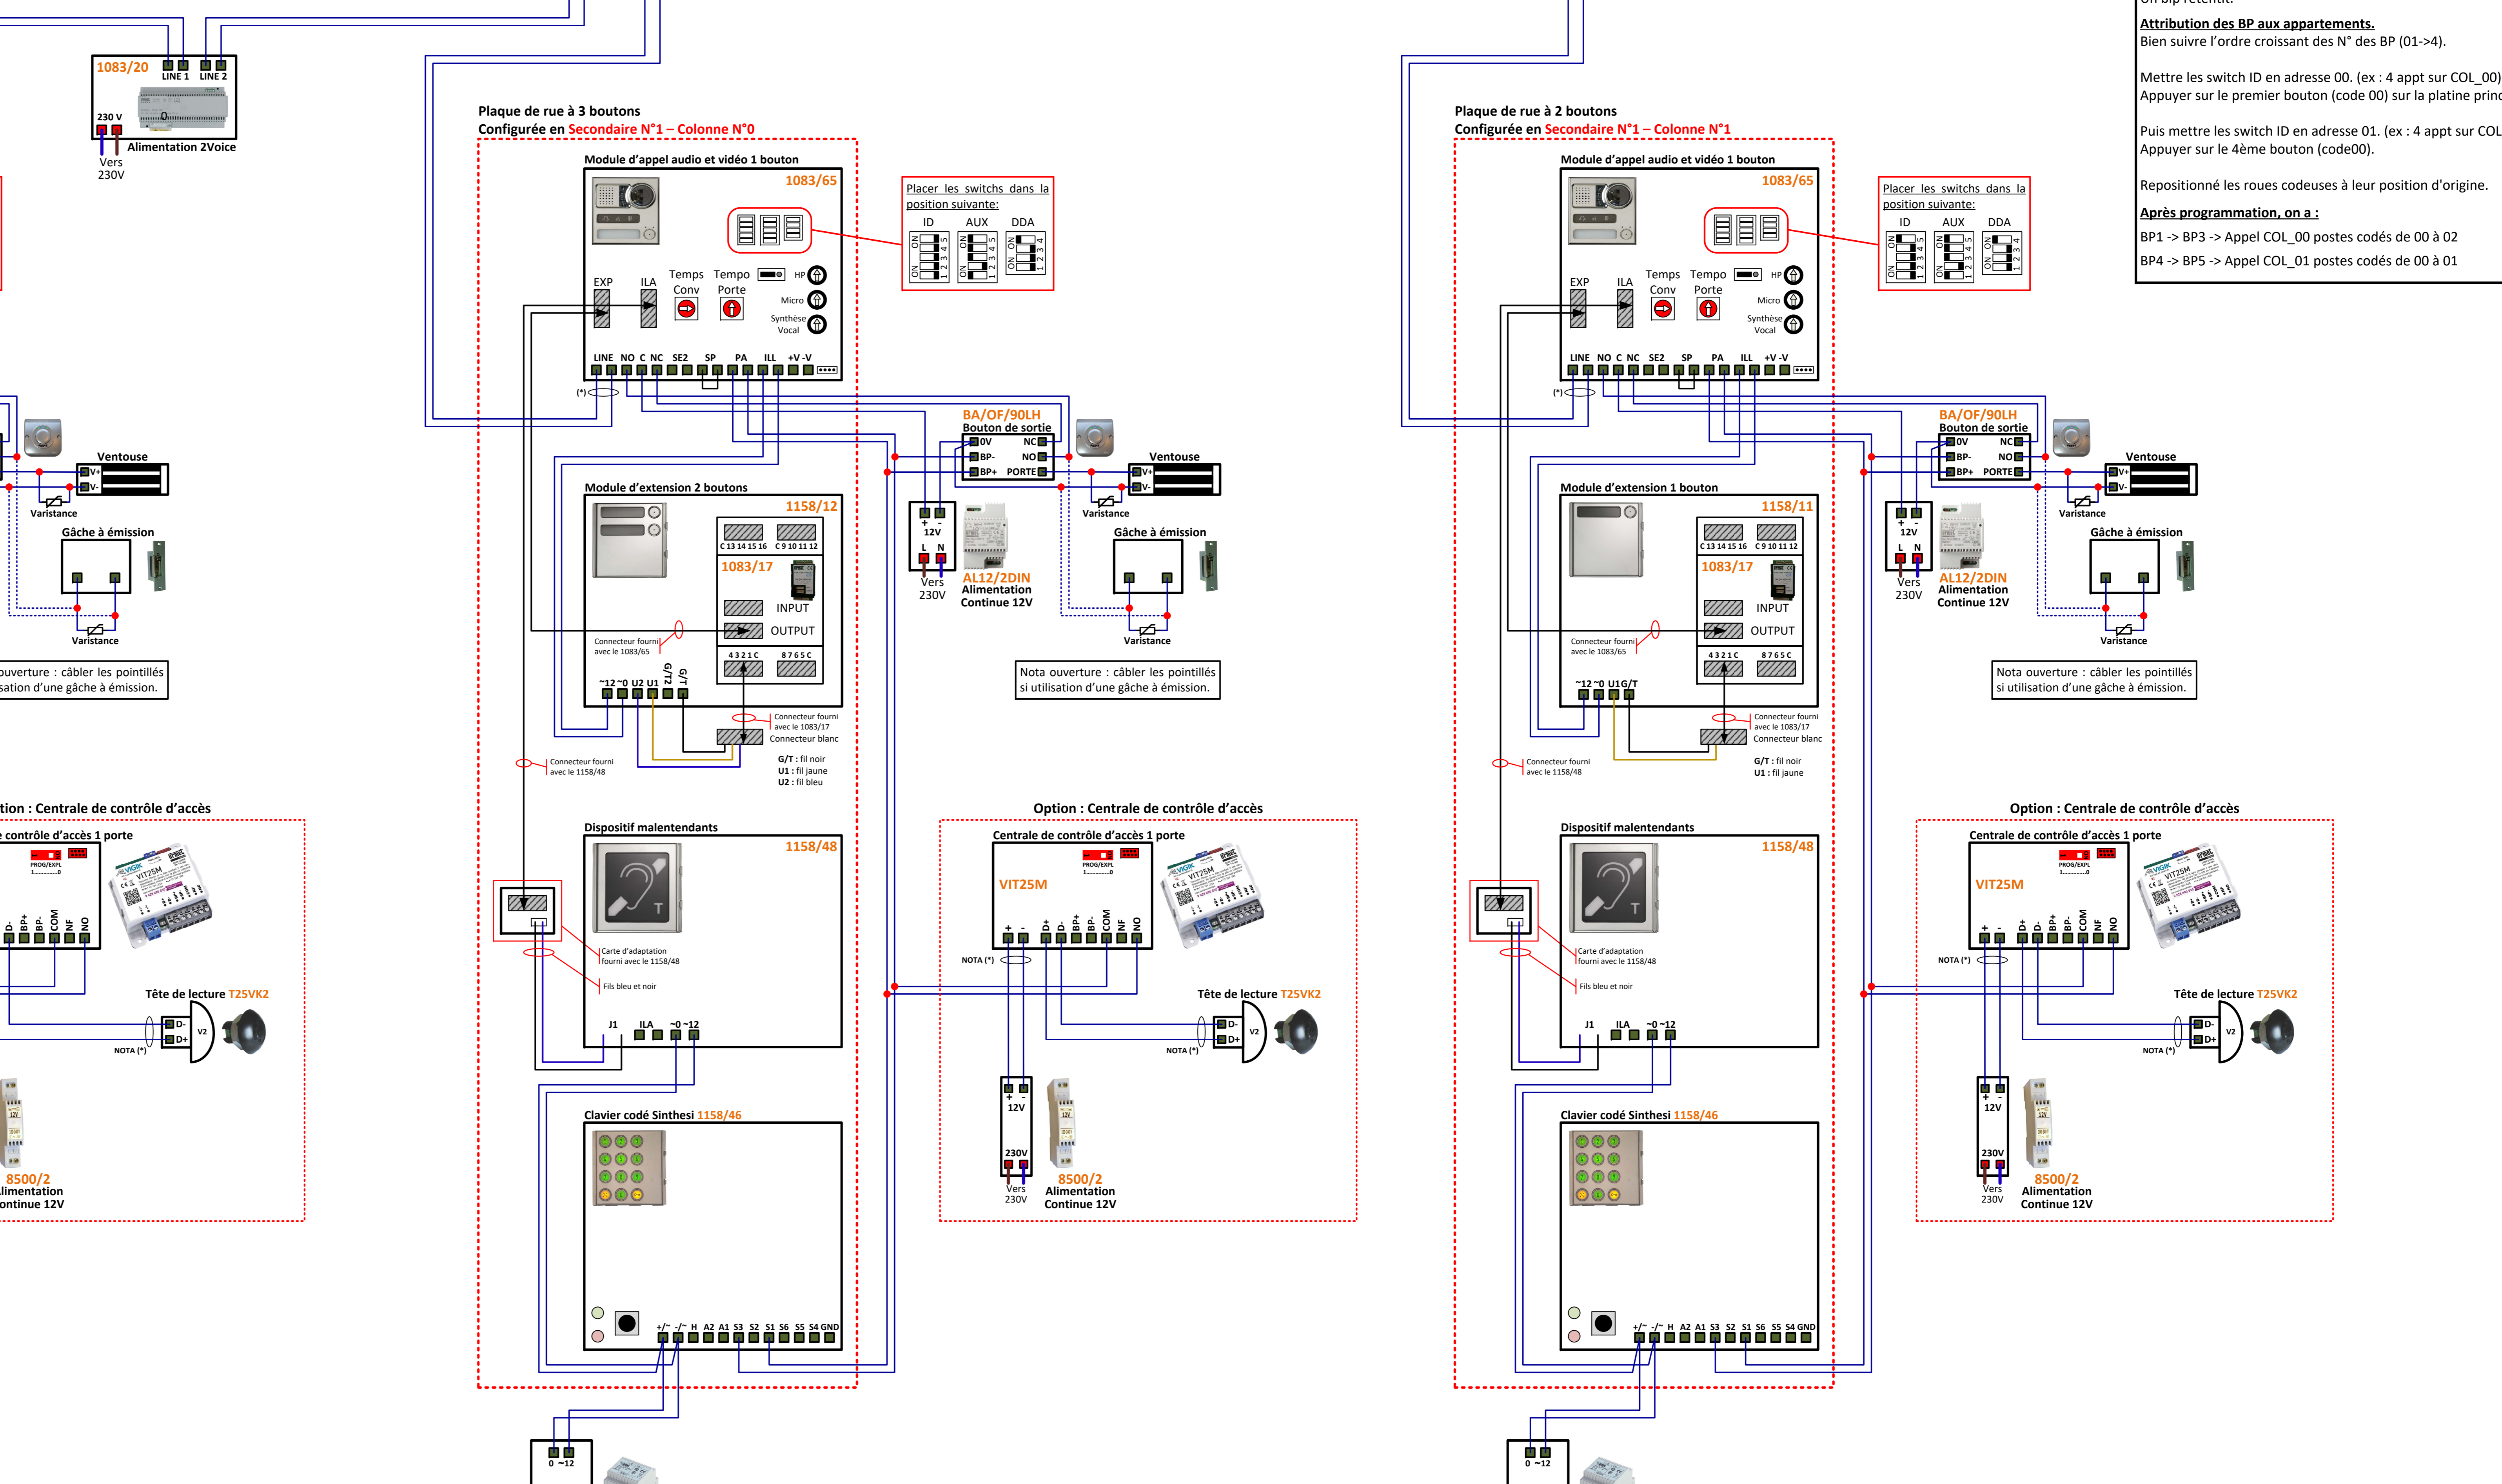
Attribution des BP aux appartements.
Bien suivre l'ordre croissant des N° des BP (01->4).

Mettre les switch ID en adresse 00. (ex : 4 appt sur COL_00)
Appuyer sur le premier bouton (code 00) sur la platine princ

Puis mettre les switch ID en adresse 01. (ex : 4 appt sur COL
Appuyer sur le 4ème bouton (code00).

Repositionné les roues codeuses à leur position d'origine.

Après programmation, on a :
BP1 -> BP3 -> Appel COL_00 postes codés de 00 à 02
BP4 -> BP5 -> Appel COL_01 postes codés de 00 à 01

1083/20 LINE 1 LINE 2
230 V
Alimentation 2Voice
Vers 230V

Plaque de rue à 3 boutons
Configurée en Secondaire N°1 – Colonne N°0

Module d'appel audio et vidéo 1 bouton
1083/65
Placer les switchs dans la position suivante:
ID AUX DDA
EXP ILA Temps Conv Tempo Porte HP Micro Synthèse Vocal
LINE NO C NC SE2 SP PA ILL +V -V
(*)
BA/OF/90LH
Bouton de sortie
0V NC
BP- NO
BP+ PORTE
Ventouse
V+
V-
Varistance
Gâche à émission
Varistance
+ -
12V
L N
Vers 230V
AL12/2DIN
Alimentation Continue 12V
Nota ouverture : câbler les pointillés si utilisation d'une gâche à émission.

Module d'extension 2 boutons
1158/12
C 13 14 15 16 C 9 10 11 12
1083/17
INPUT
OUTPUT
Connecteur fourni avec le 1083/65
4 3 2 1 C 8 7 6 5 C
~12 ~0 U2 U1 G/T2 G/T
Connecteur fourni avec le 1083/17
Connecteur blanc
Connecteur fourni avec le 1158/48
G/T : fil noir
U1 : fil jaune
U2 : fil bleu

Dispositif malentendants
1158/48
Carte d'adaptation fourni avec le 1158/48
Fils bleu et noir
J1 ILA ~0 ~12

Clavier codé Sinthesi 1158/46
+/~ -/~ H A2 A1 S3 S2 S1 S6 S5 S4 GND

0 ~12

Option : Centrale de contrôle d'accès
Centrale de contrôle d'accès 1 porte
PROG/EXPL
VIT25M
+ - D+ D- BP+ BP- COM NF NO
NOTA (*)
Tête de lecture T25VK2
D- D+ V2
NOTA (*)
+ -
12V
230V
Vers 230V
8500/2
Alimentation Continue 12V

Plaque de rue à 2 boutons
Configurée en Secondaire N°1 – Colonne N°1

Module d'appel audio et vidéo 1 bouton
1083/65
Placer les switchs dans la position suivante:
ID AUX DDA
EXP ILA Temps Conv Tempo Porte HP Micro Synthèse Vocal
LINE NO C NC SE2 SP PA ILL +V -V
(*)
BA/OF/90LH
Bouton de sortie
0V NC
BP- NO
BP+ PORTE
Ventouse
V+
V-
Varistance
Gâche à émission
Varistance
+ -
12V
L N
Vers 230V
AL12/2DIN
Alimentation Continue 12V
Nota ouverture : câbler les pointillés si utilisation d'une gâche à émission.

Module d'extension 1 bouton
1158/11
C 13 14 15 16 C 9 10 11 12
1083/17
INPUT
OUTPUT
Connecteur fourni avec le 1083/65
4 3 2 1 C 8 7 6 5 C
~12 ~0 U1G/T
Connecteur fourni avec le 1083/17
Connecteur blanc
Connecteur fourni avec le 1158/48
G/T : fil noir
U1 : fil jaune

Dispositif malentendants
1158/48
Carte d'adaptation fourni avec le 1158/48
Fils bleu et noir
J1 ILA ~0 ~12

Clavier codé Sinthesi 1158/46
+/~ -/~ H A2 A1 S3 S2 S1 S6 S5 S4 GND

0 ~12

Option : Centrale de contrôle d'accès
Centrale de contrôle d'accès 1 porte
PROG/EXPL
VIT25M
+ - D+ D- BP+ BP- COM NF NO
NOTA (*)
Tête de lecture T25VK2
D- D+ V2
NOTA (*)
+ -
12V
230V
Vers 230V
8500/2
Alimentation Continue 12V

Ventouse
V+
V-
Varistance
Gâche à émission
Varistance
ouverture : câbler les pointillés
sation d'une gâche à émission.
tion : Centrale de contrôle d'accès
e contrôle d'accès 1 porte
D- BP+ BP- COM NF NO
Tête de lecture T25VK2
D- D+ V2
NOTA (*)
8500/2
limentation
ontinue 12V